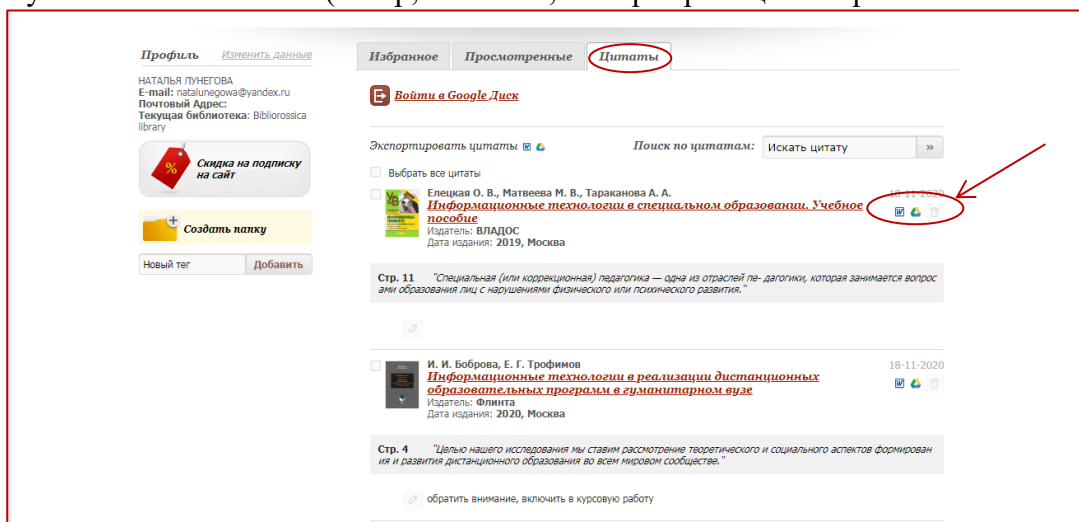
Профиль Изменить данные

НАТАЛЬЯ ЛУНЕГОВА
E-mail: natalunegowa@yandex.ru
Почтовый Адрес:
Текущая библиотека: Bibliorossica library

Скидка на подписку на сайт

Создать папку

Новый тег Добавить

Избранное Просмотренные Цитаты

Войти в Google Диск

Экспортировать цитаты

Поиск по цитатам: Искать цитату »

Выбрать все цитаты

Елецкая О. В., Матвеева М. В., Тараканова А. А.
Информационные технологии в специальном образовании. Учебное пособие
Издатель: ВЛАДОС
Дата издания: 2019, Москва

18-11-2020

Стр. 11 "Специальная (или коррекционная) педагогика — одна из отраслей пе- дагогики, которая занимается вопрос ами образования лиц с нарушениями физического или психического развития."

И. И. Боброва, Е. Г. Трофимов
Информационные технологии в реализации дистанционных образовательных программ в гуманитарном вузе
Издатель: Флинта
Дата издания: 2020, Москва

18-11-2020

Стр. 4 "Целью нашего исследования мы ставим рассмотрение теоретического и социального аспектов формирован ия и развития дистанционного образования во всем мировом сообществе."

обратить внимание, включить в курсовую работу